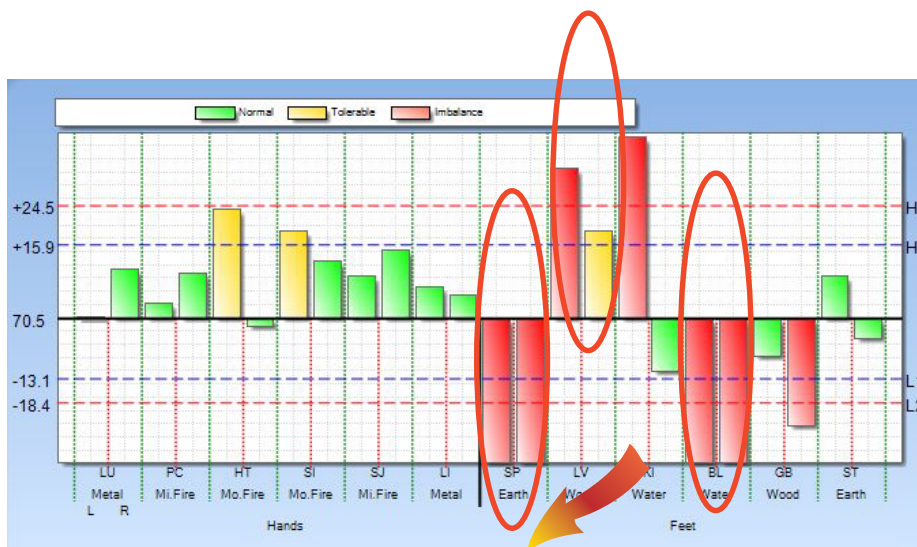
Normal Tolerable Imbalance

+24.5
+15.9
70.5
-13.1
-18.4

H
H
L
L

| LU | PC | HT | SI | SJ | LI | SP | LV | KI | BL | GB | ST |
|---|---|---|---|---|---|---|---|---|---|---|---|
| Metal | Mi.Fire | Mo.Fire | Mo.Fire | Mi.Fire | Metal | Earth | Wo | Water | Wate | Wood | Earth |

L R

Hands

Feet